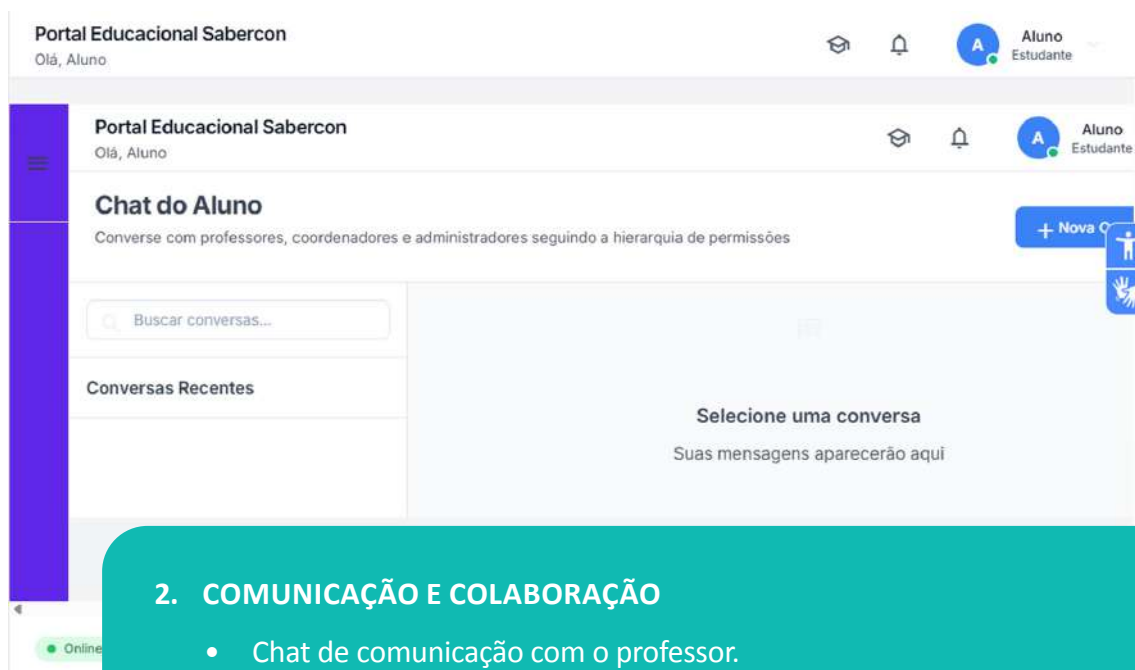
Portal Educacional Sabercon
Olá, Aluno

A Aluno
Estudante

Portal Educacional Sabercon
Olá, Aluno

A Aluno
Estudante

Chat do Aluno
Converse com professores, coordenadores e administradores seguindo a hierarquia de permissões

+ Nova C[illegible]

Buscar conversas...

Conversas Recentes

Selecione uma conversa
Suas mensagens aparecerão aqui

Online

2. COMUNICAÇÃO E COLABORAÇÃO

• Chat de comunicação com o professor.